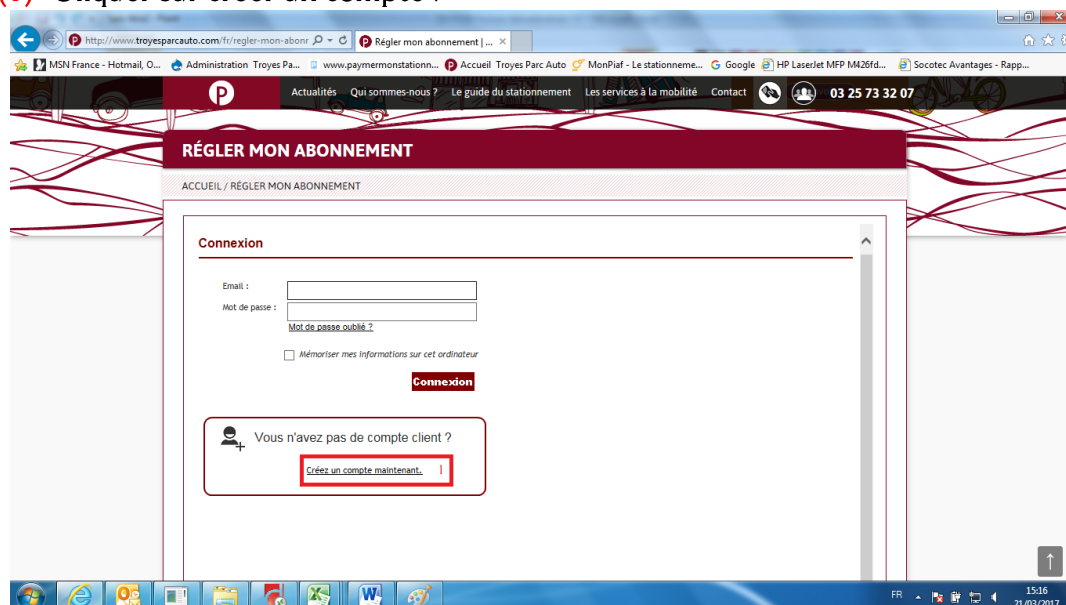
(3) Cliquer sur créer un compte :

http://www.troyesparcauto.com/fr/regler-mon-abonr
Régler mon abonnement | ...

MSN France - Hotmail, O... Administration Troyes Pa... www.paymermonstationn... Accueil Troyes Parc Auto MonPiaf - Le stationneme... Google HP LaserJet MFP M426fd... Socotec Avantages - Rapp...

Actualités Qui sommes-nous ? Le guide du stationnement Les services à la mobilité Contact 03 25 73 32 07

RÉGLER MON ABONNEMENT

ACCUEIL / RÉGLER MON ABONNEMENT

Connexion

Email :
Mot de passe :
Mot de passe oublié ?

Mémoriser mes informations sur cet ordinateur

Connexion

Vous n'avez pas de compte client ?

Créez un compte maintenant.

FR 15:16 21/03/2017